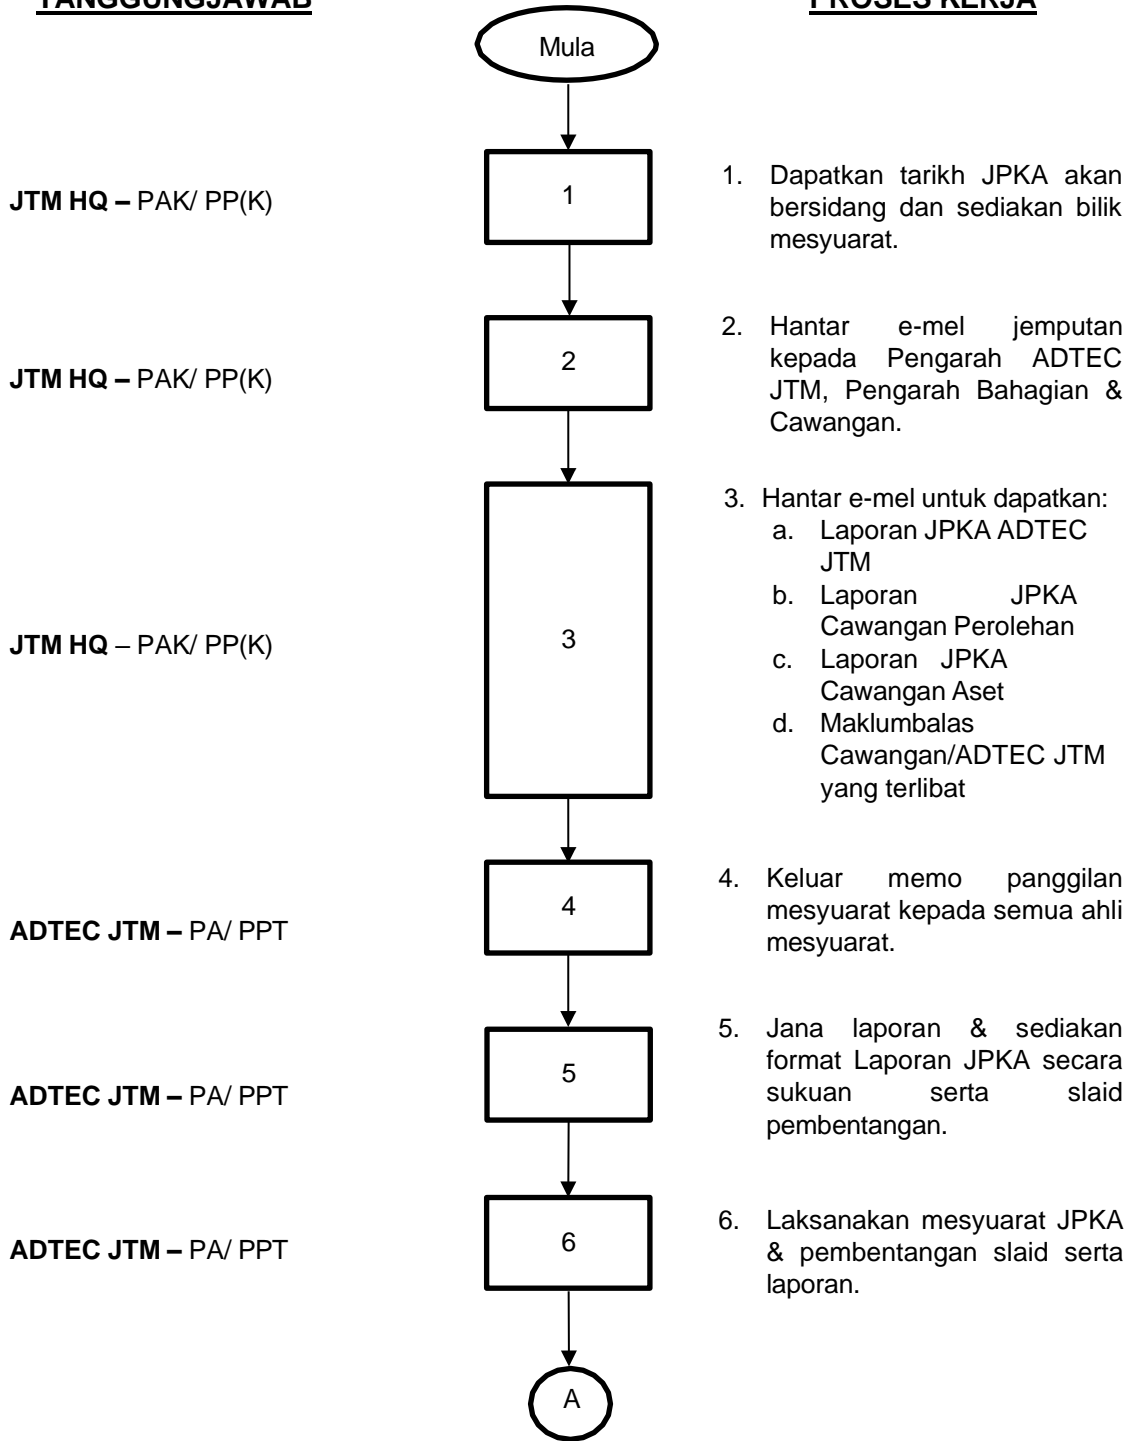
TANGGUNGJAWAB

PROSES KERJA

Mula

JTM HQ – PAK/ PP(K)

1

1. Dapatkan tarikh JPKA akan bersidang dan sediakan bilik mesyuarat.

JTM HQ – PAK/ PP(K)

2

2. Hantar e-mel jemputan kepada Pengarah ADTEC JTM, Pengarah Bahagian & Cawangan.

JTM HQ – PAK/ PP(K)

3

3. Hantar e-mel untuk dapatkan:
a. Laporan JPKA ADTEC JTM
b. Laporan JPKA Cawangan Perolehan
c. Laporan JPKA Cawangan Aset
d. Maklumbalas Cawangan/ADTEC JTM yang terlibat

ADTEC JTM – PA/ PPT

4

4. Keluar memo panggilan mesyuarat kepada semua ahli mesyuarat.

ADTEC JTM – PA/ PPT

5

5. Jana laporan & sediakan format Laporan JPKA secara sukuan serta slaid pembentangan.

ADTEC JTM – PA/ PPT

6

6. Laksanakan mesyuarat JPKA & pembentangan slaid serta laporan.

A